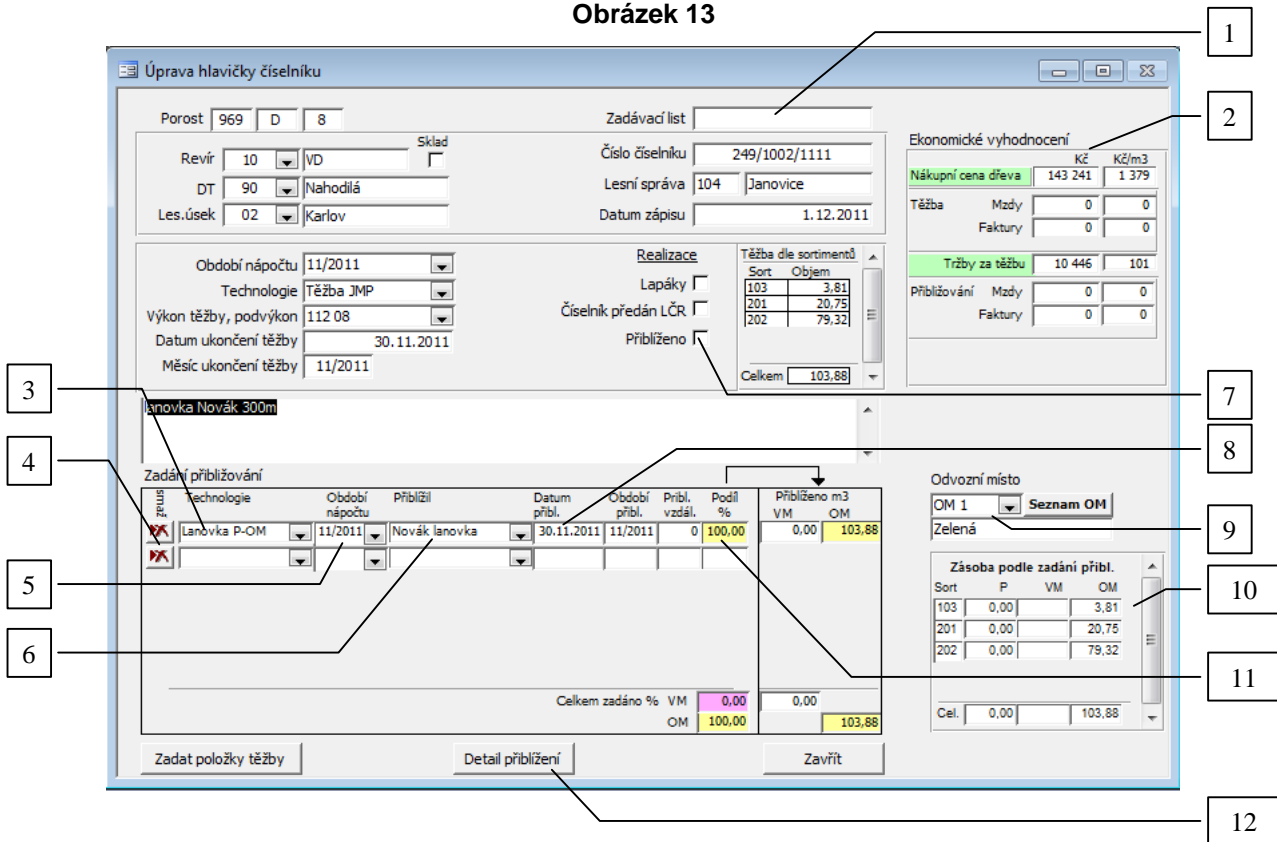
Obrázek 13

Úprava hlavičky číselníku

1

2

Porost 969 D 8

Zadávací list

Sklad

Revír 10 VD

DT 90 Nahodilá

Les.úsek 02 Karlov

Číslo číselníku 249/1002/1111

Lesní správa 104 Janovice

Datum zápisu 1.12.2011

Ekonomické vyhodnocení

| | Kč | Kč/m3 |
|---|---|---|
| Nákupní cena dřeva | 143 241 | 1 379 |
| Těžba Mzdy | 0 | 0 |
| Faktury | 0 | 0 |
| Tržby za těžbu | 10 446 | 101 |
| Přibližování Mzdy | 0 | 0 |
| Faktury | 0 | 0 |

Období nápočtu 11/2011

Technologie Těžba JMP

Výkon těžby, podvýkon 112 08

Datum ukončení těžby 30.11.2011

Měsíc ukončení těžby 11/2011

Realizace

Lapáky

Číselník předán LČR

Přiblíženo

Těžba dle sortimentů

| Sort | Objem |
|---|---|
| 103 | 3,81 |
| 201 | 20,75 |
| 202 | 79,32 |

Celkem 103,88

3

7

lanovka Novák 300m

4

8

Zadání přibližování

| smaž | Technologie | Období nápočtu | Přiblížil | Datum přibl. | Období přibl. | Přibl. vzdál. | Podíl % | Přiblíženo m3 VM | OM |
|---|---|---|---|---|---|---|---|---|---|
| | Lanovka P-OM | 11/2011 | Novák lanovka | 30.11.2011 | 11/2011 | 0 | 100,00 | 0,00 | 103,88 |
| | | | | | | | | | |

Odvozní místo

OM 1 Seznam OM

Zelená

9

5

10

Zásoba podle zadání přibl.

| Sort | P | VM | OM |
|---|---|---|---|
| 103 | 0,00 | | 3,81 |
| 201 | 0,00 | | 20,75 |
| 202 | 0,00 | | 79,32 |
| Cel. | 0,00 | | 103,88 |

6

11

Celkem zadáno % VM 0,00 0,00

OM 100,00 103,88

Zadat položky těžby

Detail přiblížení

Zavřít

12